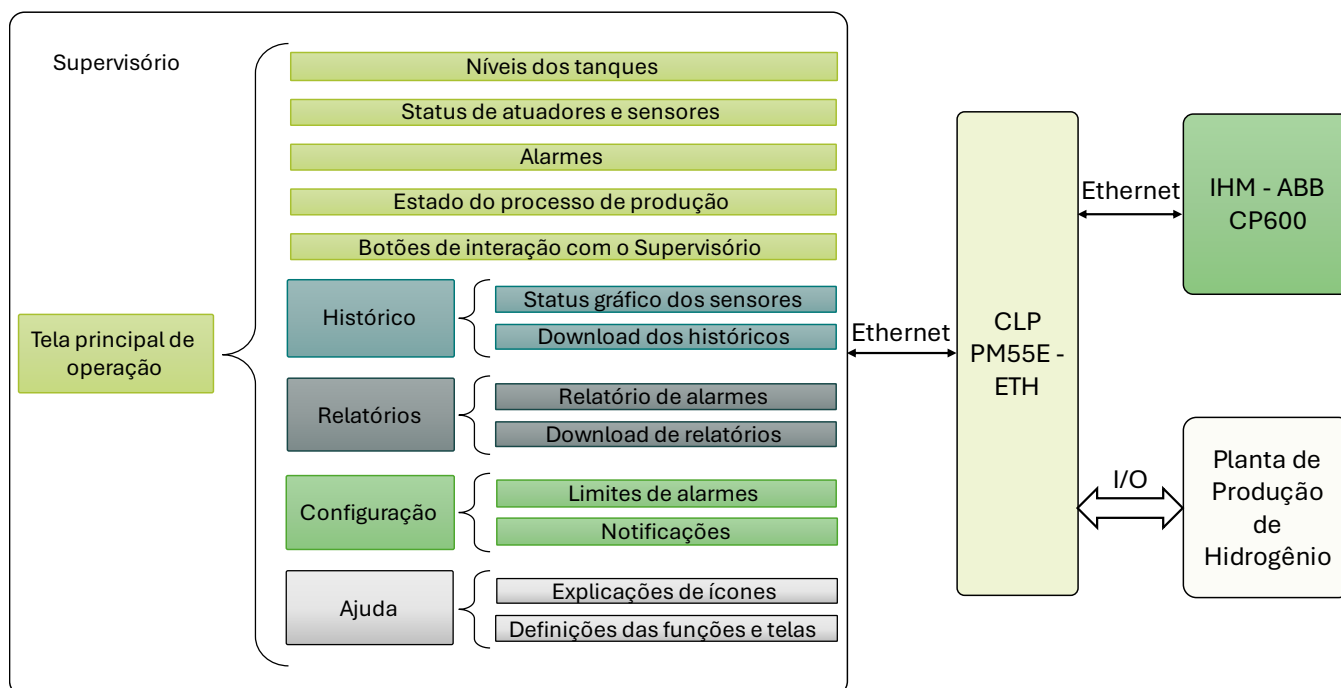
Supervisório

Tela principal de operação

Níveis dos tanques

Status de atuadores e sensores

Alarmes

Estado do processo de produção

Botões de interação com o Supervisório

Histórico

Status gráfico dos sensores

Download dos históricos

Relatórios

Relatório de alarmes

Download de relatórios

Configuração

Limites de alarmes

Notificações

Ajuda

Explicações de ícones

Definições das funções e telas

Ethernet

CLP PM55E - ETH

Ethernet

IHM - ABB CP600

I/O

Planta de Produção de Hidrogênio